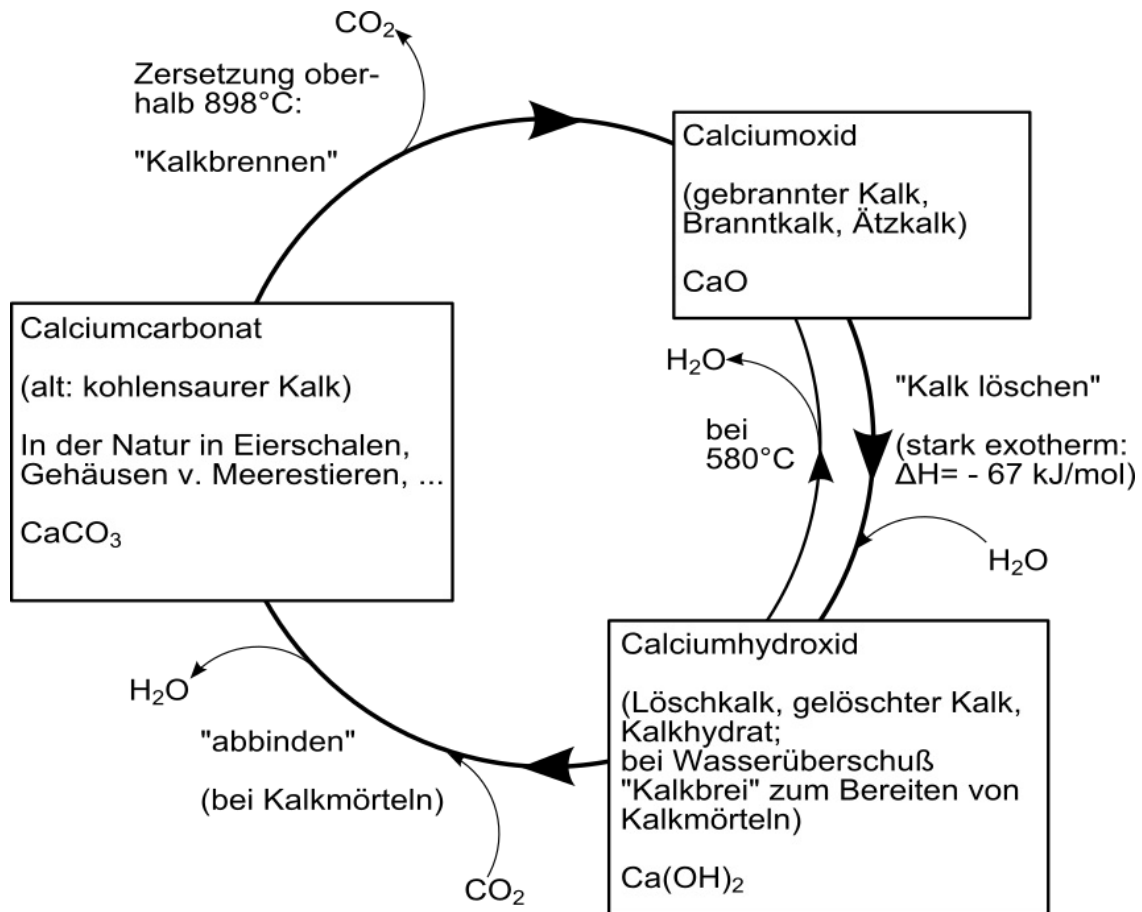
$CO_2$

Zersetzung oberhalb 898°C:

"Kalkbrennen"

Calciumoxid

(gebrannter Kalk, Branntkalk, Ätzkalk)

CaO

Calciumcarbonat

(alt: kohlensaurer Kalk)

In der Natur in Eierschalen, Gehäusen v. Meerestieren, ...

$CaCO_3$

$H_2O$

bei 580°C

"Kalk löschen"

(stark exotherm: $\Delta H$= - 67 kJ/mol)

$H_2O$

Calciumhydroxid

(Löschkalk, gelöschter Kalk, Kalkhydrat; bei Wasserüberschuß "Kalkbrei" zum Bereiten von Kalkmörteln)

$Ca(OH)_2$

$H_2O$

"abbinden"

(bei Kalkmörteln)

$CO_2$